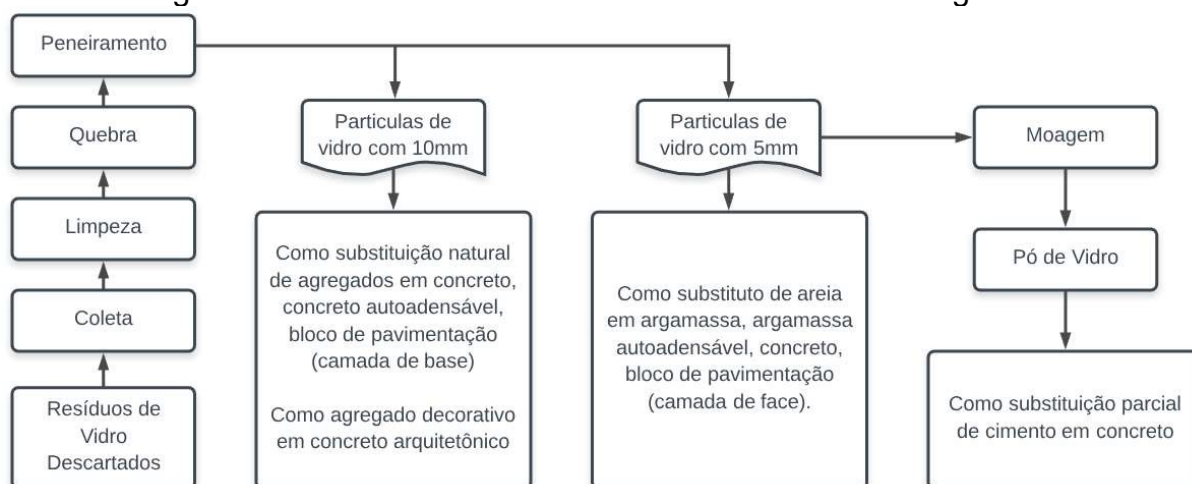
Peneiramento

Quebra

Limpeza

Coleta

Resíduos de Vidro Descartados

Particulas de vidro com 10mm

Como substituição natural de agregados em concreto, concreto autoadensável, bloco de pavimentação (camada de base)

Como agregado decorativo em concreto arquitetônico

Particulas de vidro com 5mm

Como substituto de areia em argamassa, argamassa autoadensável, concreto, bloco de pavimentação (camada de face).

Moagem

Pó de Vidro

Como substituição parcial de cimento em concreto